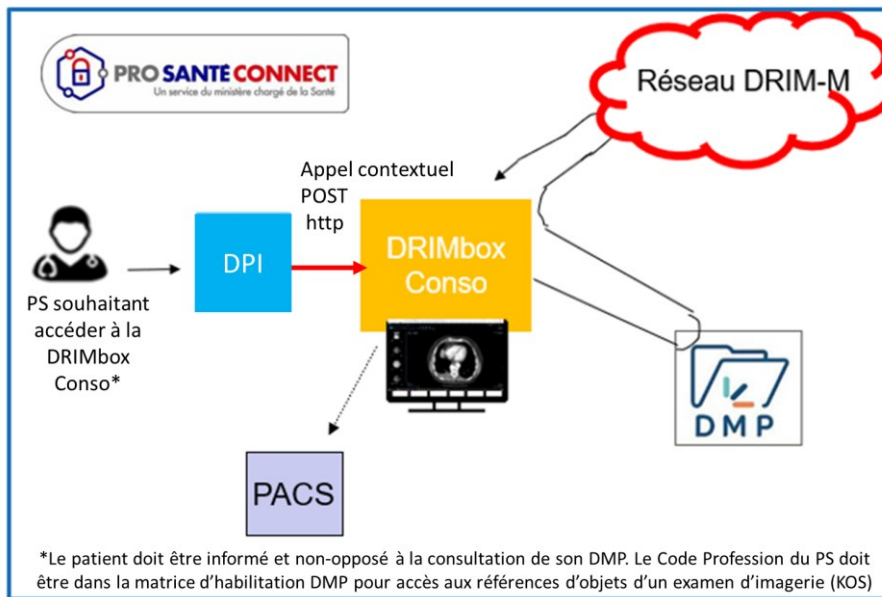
PRO SANTÉ CONNECT
Un service du ministère chargé de la Santé

Réseau DRIM-M

Appel contextuel
POST
http

PS souhaitant accéder à la DRIMbox Conso*

DPI

DRIMbox Conso

DMP

PACS

*Le patient doit être informé et non-opposé à la consultation de son DMP. Le Code Profession du PS doit être dans la matrice d'habilitation DMP pour accès aux références d'objets d'un examen d'imagerie (KOS)